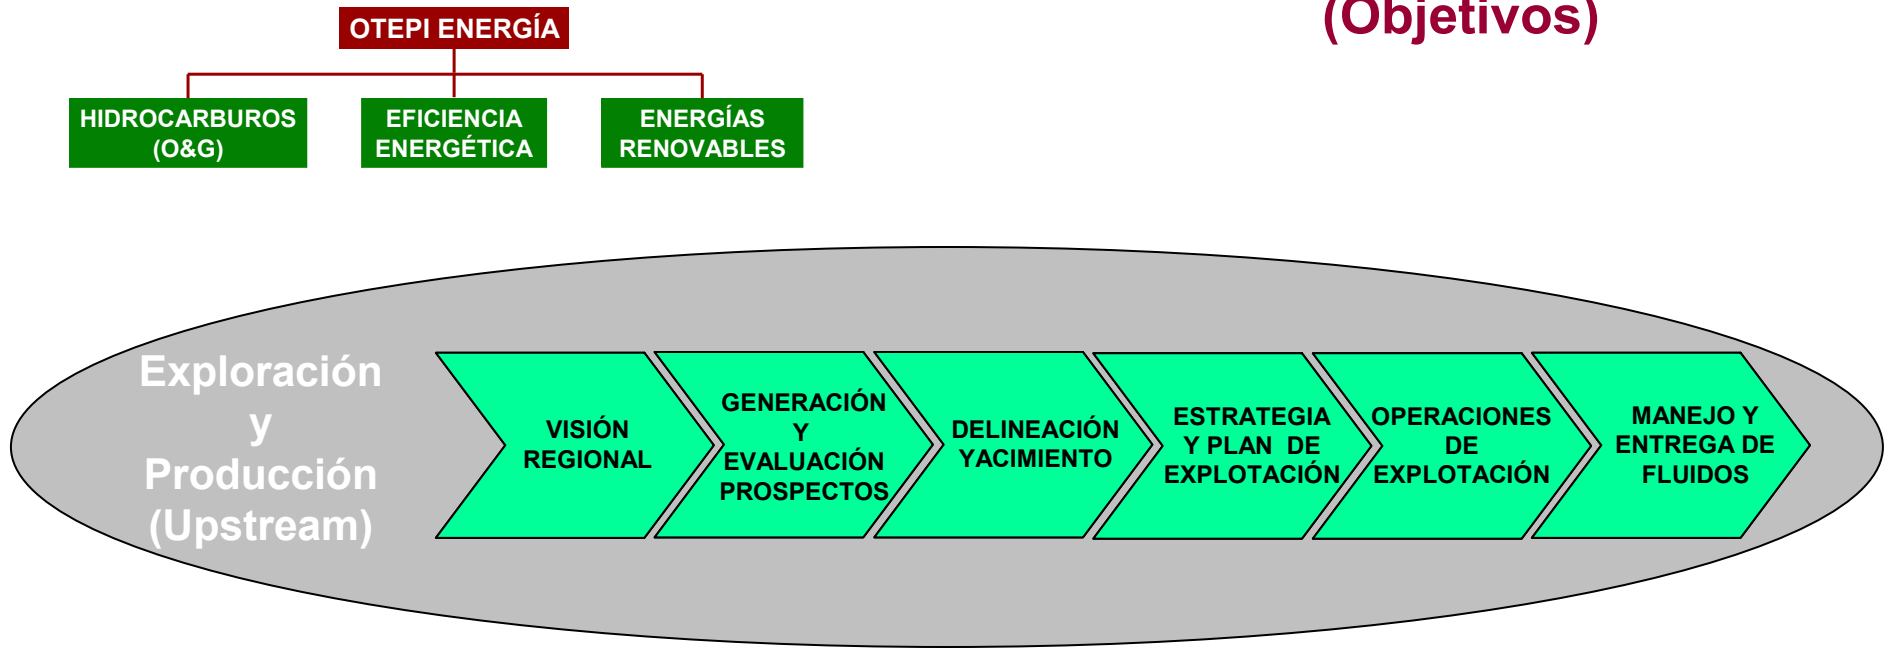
OTEPI ENERGÍA

(Objetivos)

HIDROCARBUROS (O&G)

EFICIENCIA ENERGÉTICA

ENERGÍAS RENOVABLES

Exploración y Producción (Upstream)

VISIÓN REGIONAL

GENERACIÓN Y EVALUACIÓN PROSPECTOS

DELINEACIÓN YACIMIENTO

ESTRATEGIA Y PLAN DE EXPLOTACIÓN

OPERACIONES DE EXPLOTACIÓN

MANEJO Y ENTREGA DE FLUIDOS